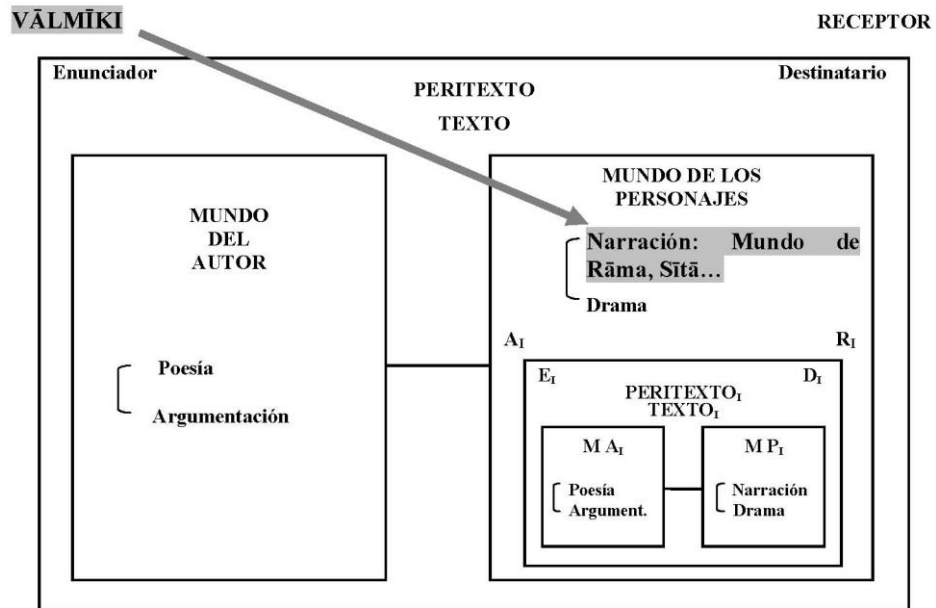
VĀLMĪKI

RECEPTOR

Enunciador

Destinatario

PERITEXTO

TEXTO

MUNDO DEL AUTOR

Poesía

Argumentación

MUNDO DE LOS PERSONAJES

Narración: Mundo de Rāma, Sītā…

Drama

$A_I$

$R_I$

$E_I$

$D_I$

$PERITEXTO_I$

$TEXTO_I$

M $A_I$

Poesía
Argument.

M $P_I$

Narración
Drama